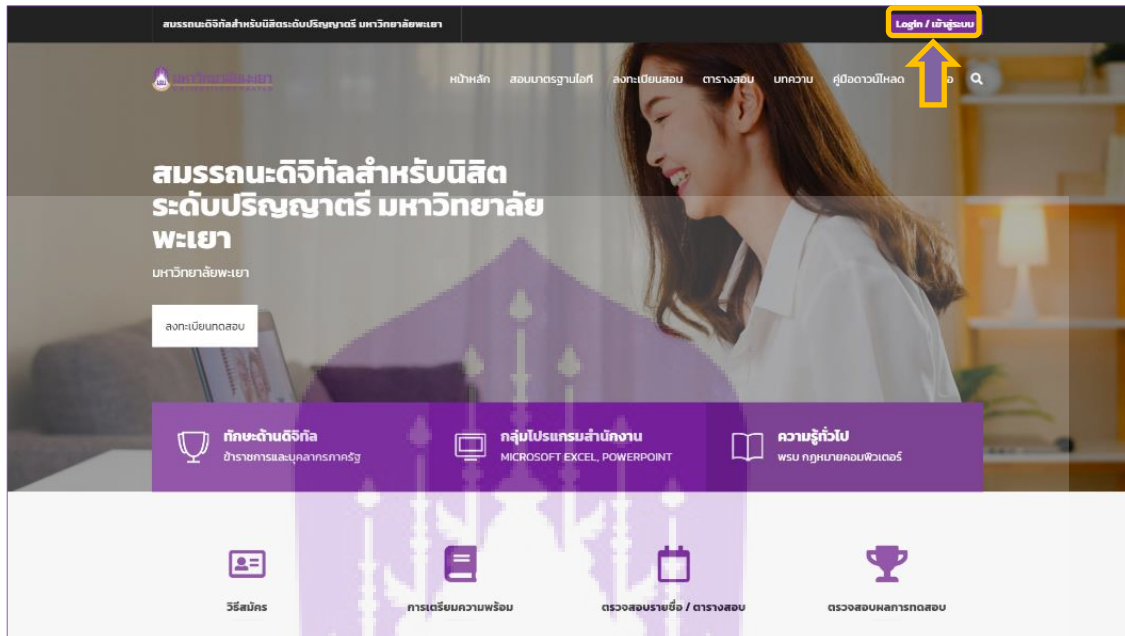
สมรรถนะดิจิทัลสำหรับนิสิตระดับปริญญาตรี มหาวิทยาลัยพะเยา

Login / เข้าสู่ระบบ

มหาวิทยาลัยพะเยา

หน้าหลัก สอบมาตรฐานไอที ลงทะเบียนสอบ ตารางสอบ บทความ คู่มือดาวน์โหลด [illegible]

สมรรถนะดิจิทัลสำหรับนิสิตระดับปริญญาตรี มหาวิทยาลัยพะเยา

มหาวิทยาลัยพะเยา

ลงทะเบียนทดสอบ

ทักษะด้านดิจิทัล
ข้าราชการและบุคลากรภาครัฐ

กลุ่มโปรแกรมสำนักงาน
MICROSOFT EXCEL, POWERPOINT

ความรู้ทั่วไป
พรบ กฎหมายคอมพิวเตอร์

วิธีสมัคร

การเตรียมความพร้อม

ตรวจสอบรายชื่อ / ตารางสอบ

ตรวจสอบผลการทดสอบ